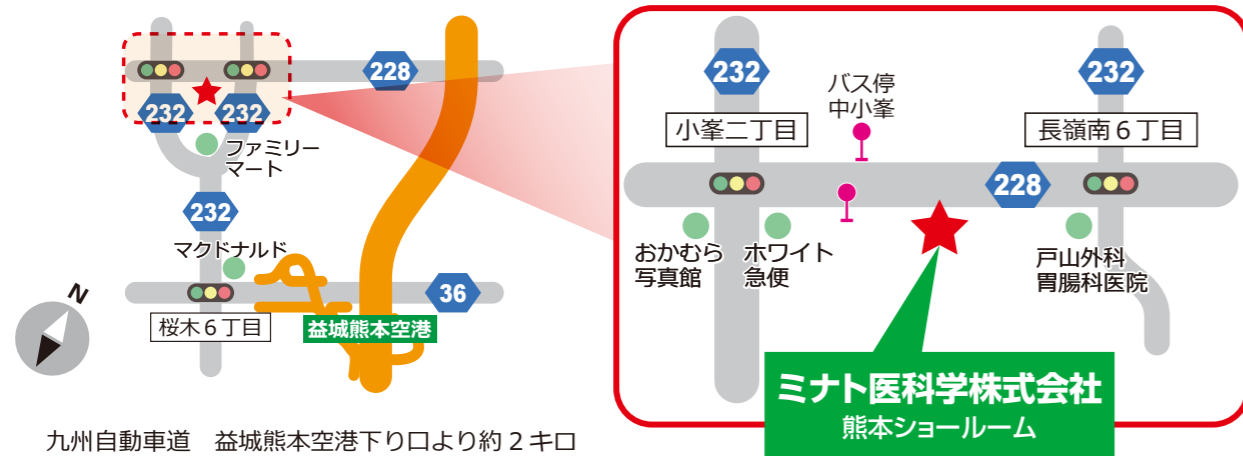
228
232
232
ファミリーマート
232
マクドナルド
N
36
桜木６丁目
益城熊本空港
九州自動車道　益城熊本空港下り口より約２キロ

232
バス停
中小峯
232
小峯二丁目
長嶺南６丁目
228
おかむら
写真館
ホワイト
急便
戸山外科
胃腸科医院
ミナト医科学株式会社
熊本ショールーム